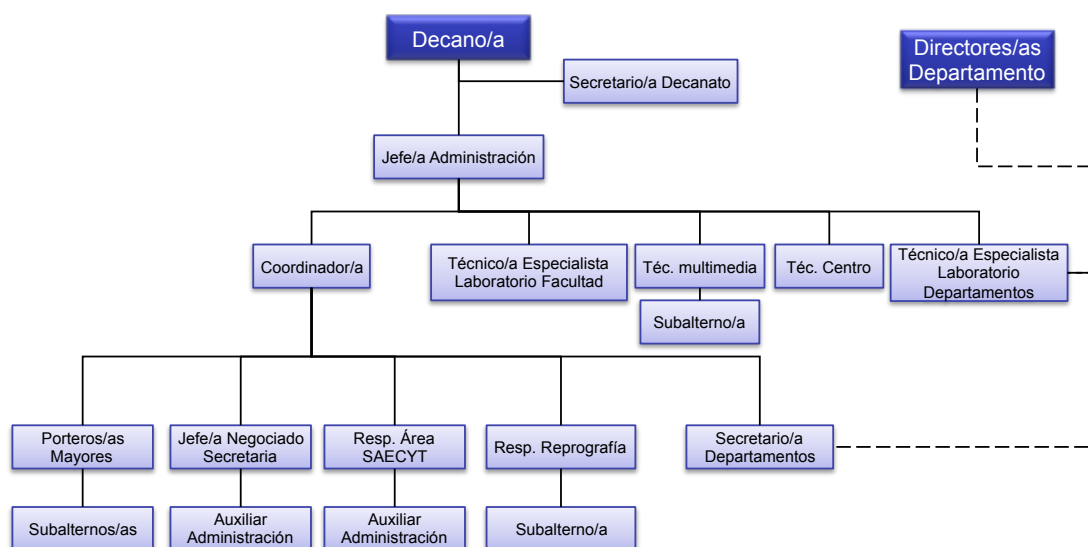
Decano/a

Secretario/a Decanato

Directores/as Departamento

Jefe/a Administración

Coordinador/a

Técnico/a Especialista Laboratorio Facultad

Téc. multimedia

Subalterno/a

Téc. Centro

Técnico/a Especialista Laboratorio Departamentos

Porteros/as Mayores

Subalternos/as

Jefe/a Negociado Secretaria

Auxiliar Administración

Resp. Área SAECYT

Auxiliar Administración

Resp. Reprografía

Subalterno/a

Secretario/a Departamentos